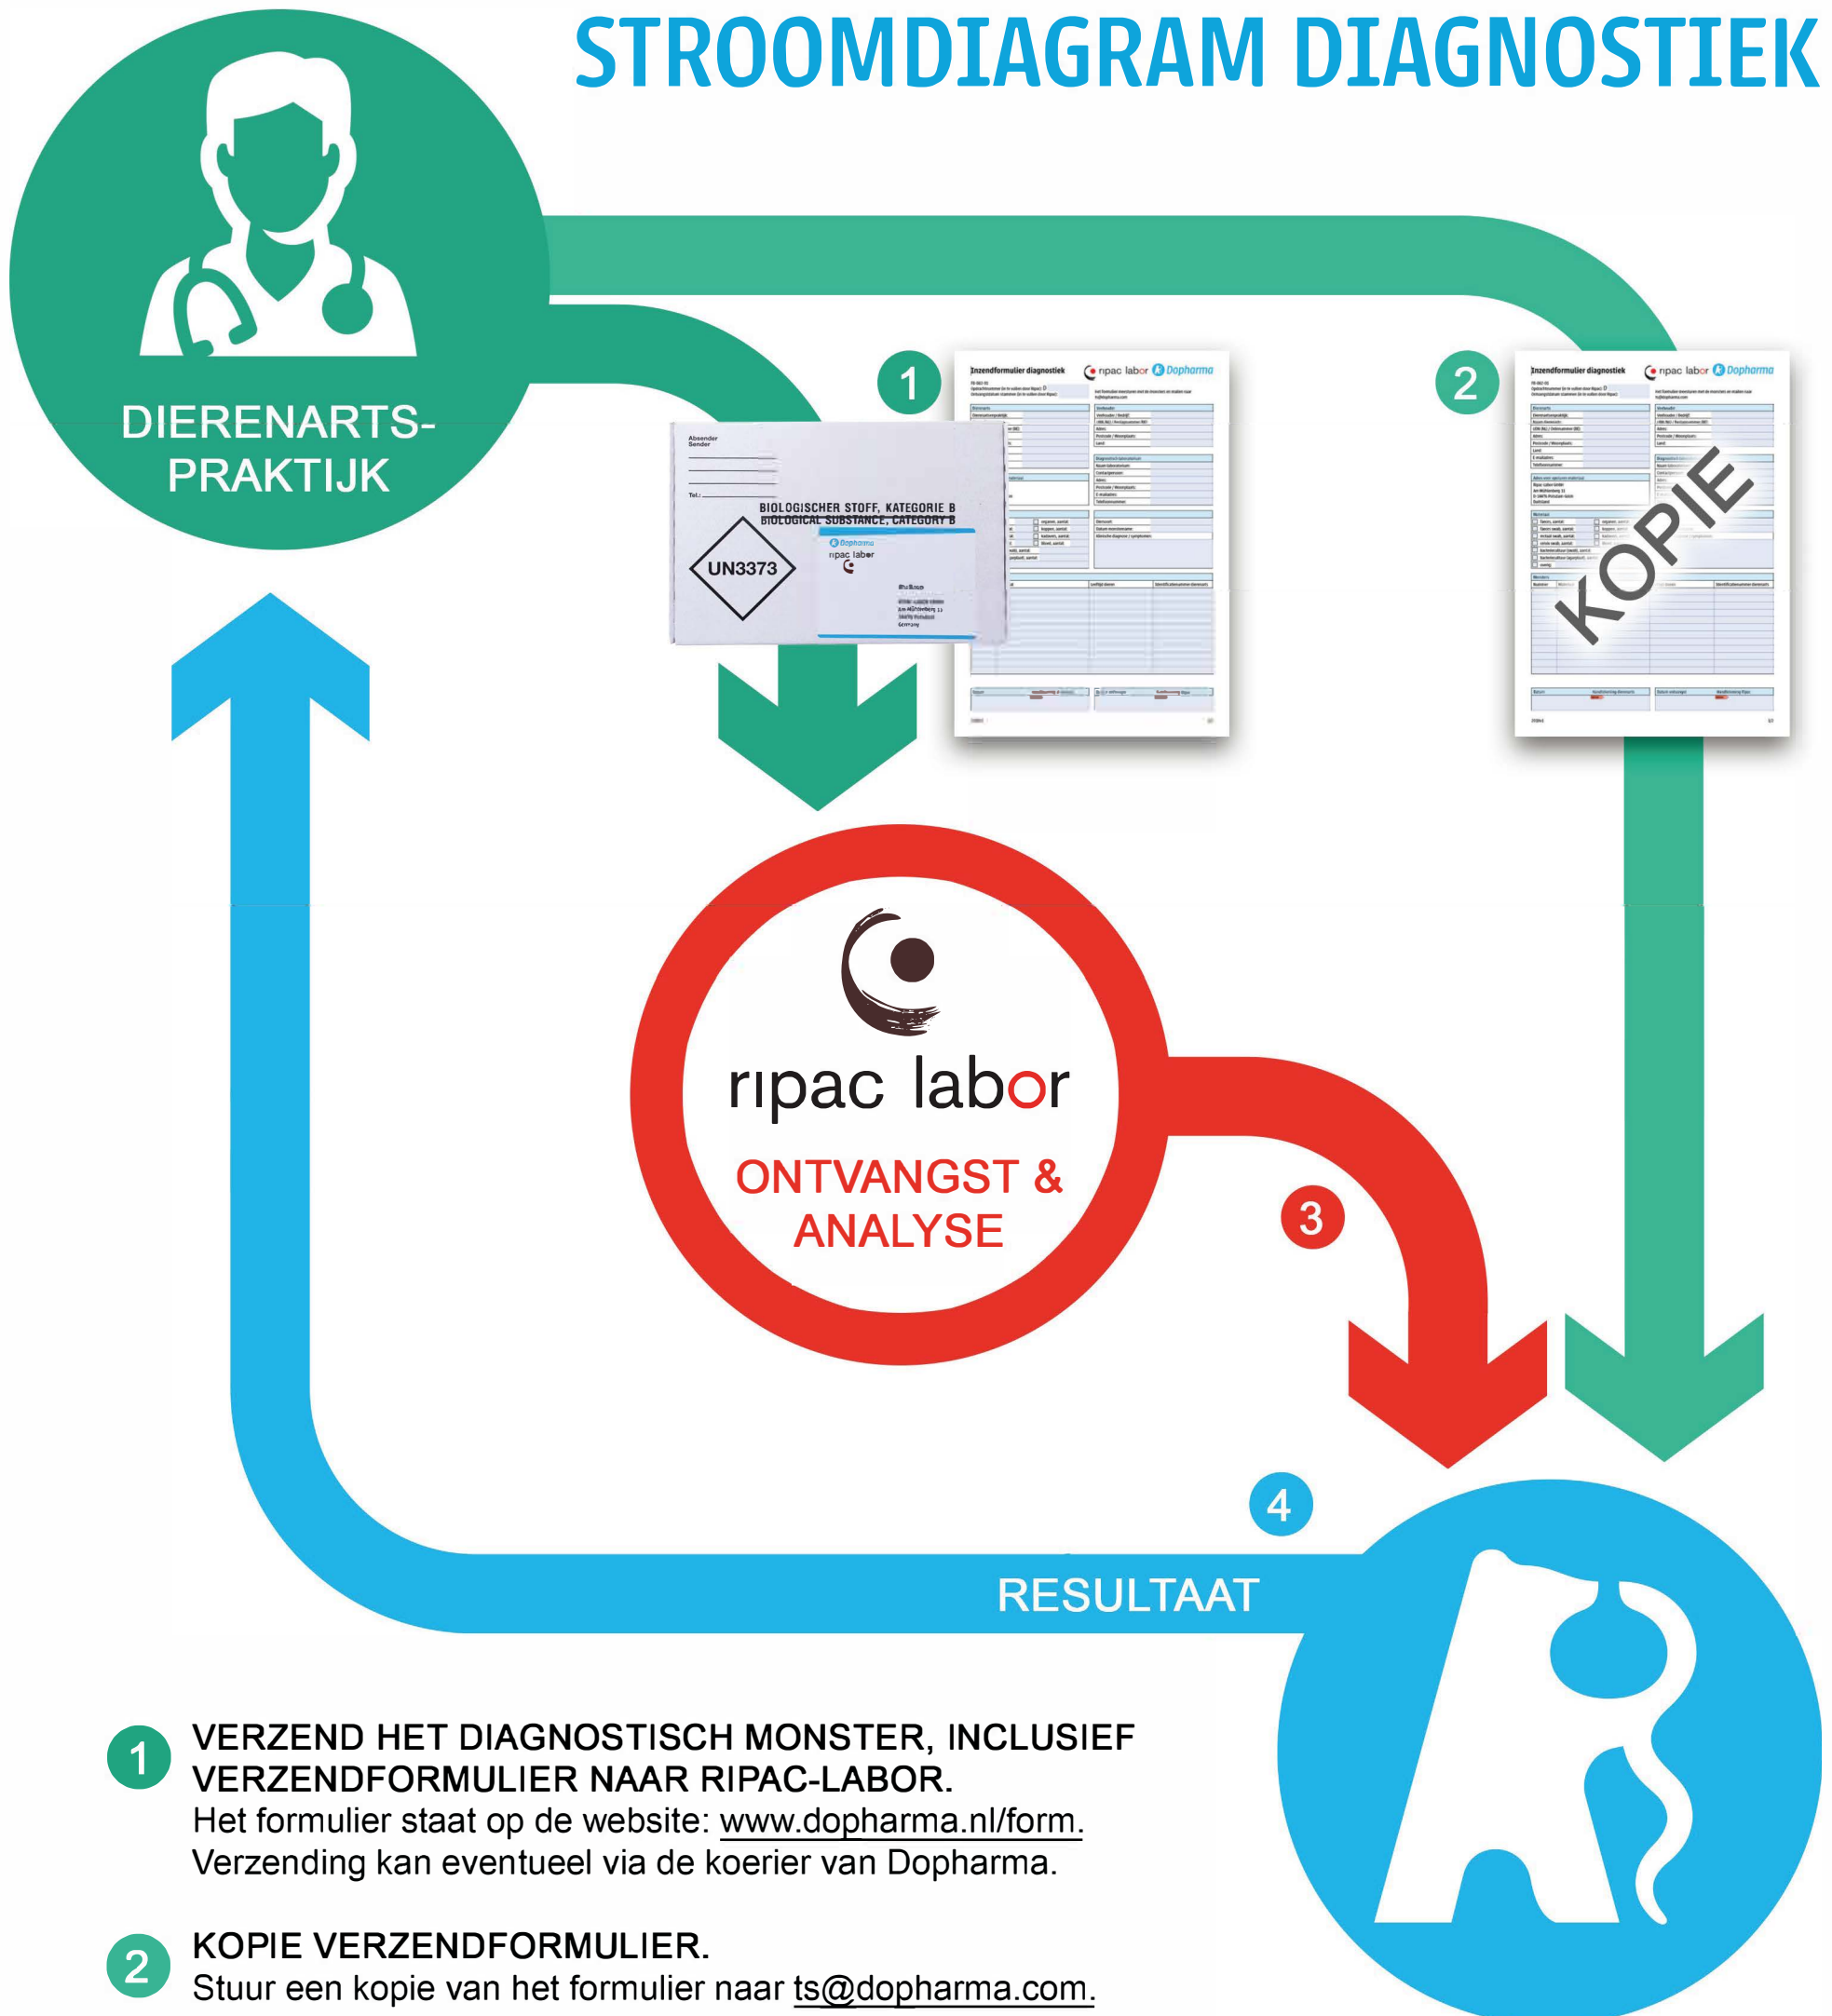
STROOMDIAGRAM DIAGNOSTIEK

DIERENARTS-PRAKTIJK

1

Absender Sender

Tel.:

BIOLOGISCHER STOFF, KATEGORIE B
BIOLOGICAL SUBSTANCE, CATEGORY B

UN3373

Dopharma
ripac labor

Inzendformulier diagnostiek ripac labor Dopharma

2

Inzendformulier diagnostiek ripac labor Dopharma

KOPIE

ripac labor

ONTVANGST & ANALYSE

3

4

RESULTAAT

1 VERZEND HET DIAGNOSTISCH MONSTER, INCLUSIEF VERZENDFORMULIER NAAR RIPAC-LABOR.
Het formulier staat op de website: www.dopharma.nl/form.
Verzending kan eventueel via de koerier van Dopharma.

2 KOPIE VERZENDFORMULIER.
Stuur een kopie van het formulier naar ts@dopharma.com.